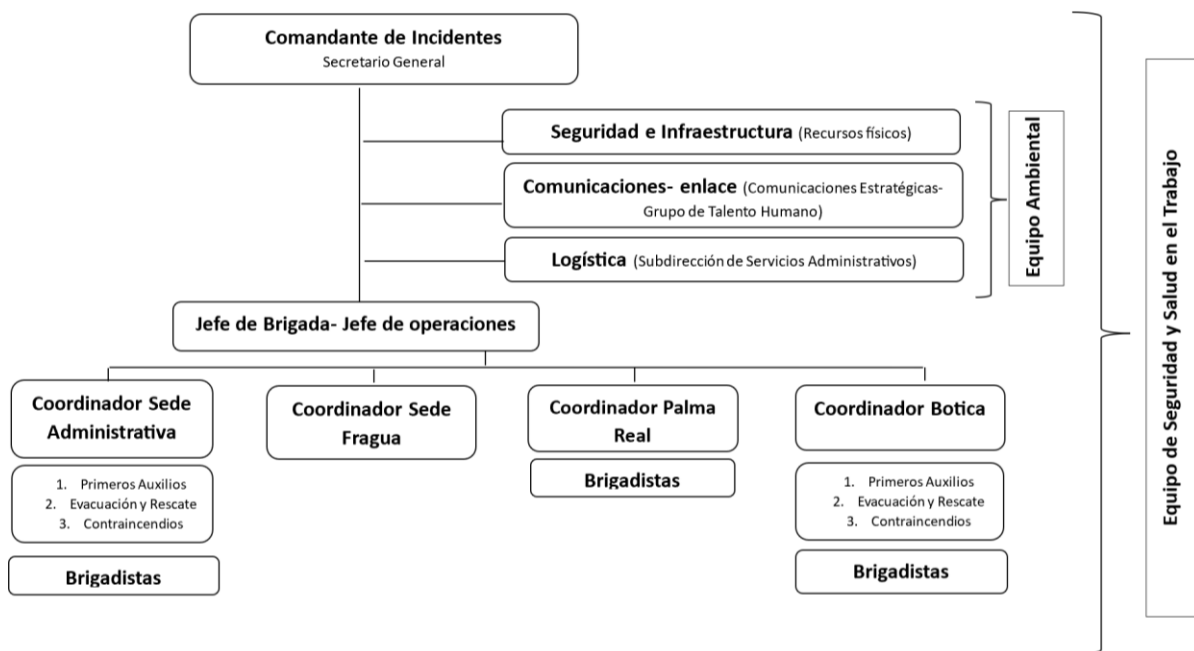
Comandante de Incidentes
Secretario General

Seguridad e Infraestructura (Recursos físicos)

Comunicaciones- enlace (Comunicaciones Estratégicas- Grupo de Talento Humano)

Logística (Subdirección de Servicios Administrativos)

Equipo Ambiental

Jefe de Brigada- Jefe de operaciones

Coordinador Sede Administrativa

1. Primeros Auxilios
2. Evacuación y Rescate
3. Contraincendios

Brigadistas

Coordinador Sede Fragua

Coordinador Palma Real

Brigadistas

Coordinador Botica

1. Primeros Auxilios
2. Evacuación y Rescate
3. Contraincendios

Brigadistas

Equipo de Seguridad y Salud en el Trabajo